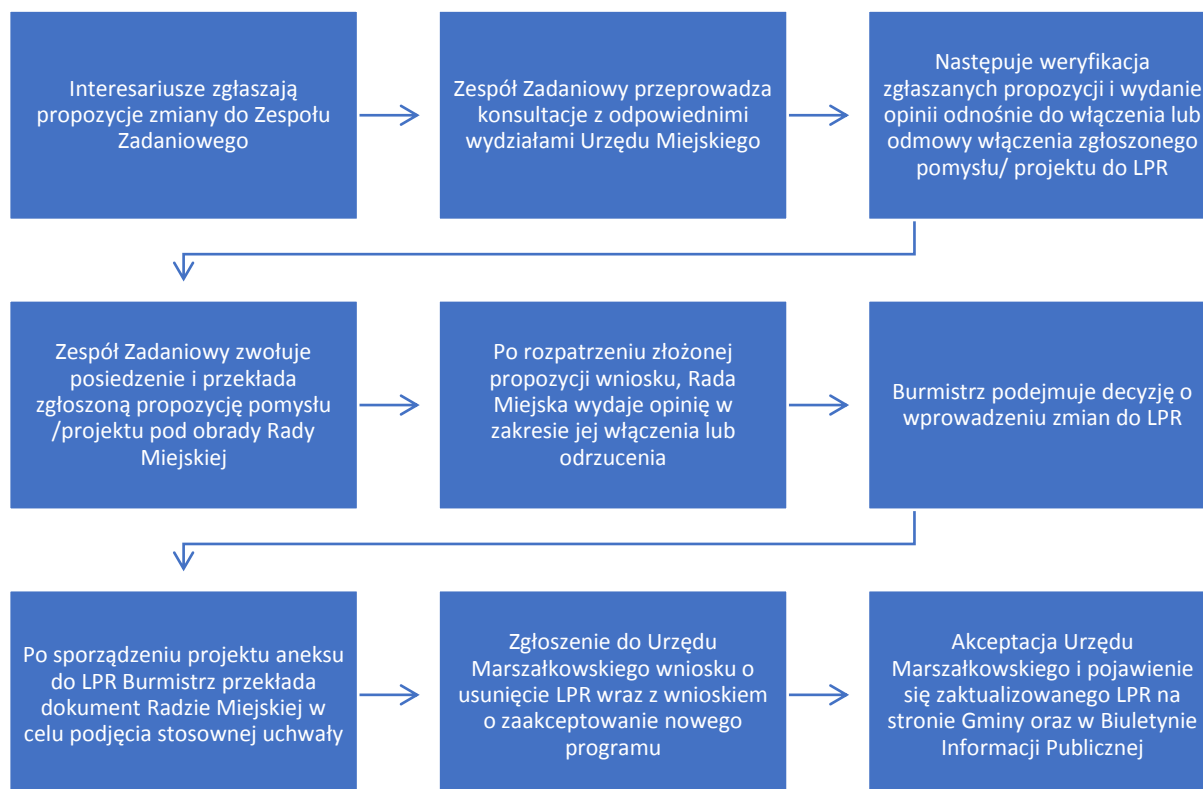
Interesariusze zgłaszają propozycje zmiany do Zespołu Zadaniowego

Zespół Zadaniowy przeprowadza konsultacje z odpowiednimi wydziałami Urzędu Miejskiego

Następuje weryfikacja zgłaszanych propozycji i wydanie opinii odnośnie do włączenia lub odmowy włączenia zgłoszonego pomysłu/ projektu do LPR

Zespół Zadaniowy zwołuje posiedzenie i przekłada zgłoszoną propozycję pomysłu /projektu pod obrady Rady Miejskiej

Po rozpatrzeniu złożonej propozycji wniosku, Rada Miejska wydaje opinię w zakresie jej włączenia lub odrzucenia

Burmistrz podejmuje decyzję o wprowadzeniu zmian do LPR

Po sporządzeniu projektu aneksu do LPR Burmistrz przekłada dokument Radzie Miejskiej w celu podjęcia stosownej uchwały

Zgłoszenie do Urzędu Marszałkowskiego wniosku o usunięcie LPR wraz z wnioskiem o zaakceptowanie nowego programu

Akceptacja Urzędu Marszałkowskiego i pojawienie się zaktualizowanego LPR na stronie Gminy oraz w Biuletynie Informacji Publicznej